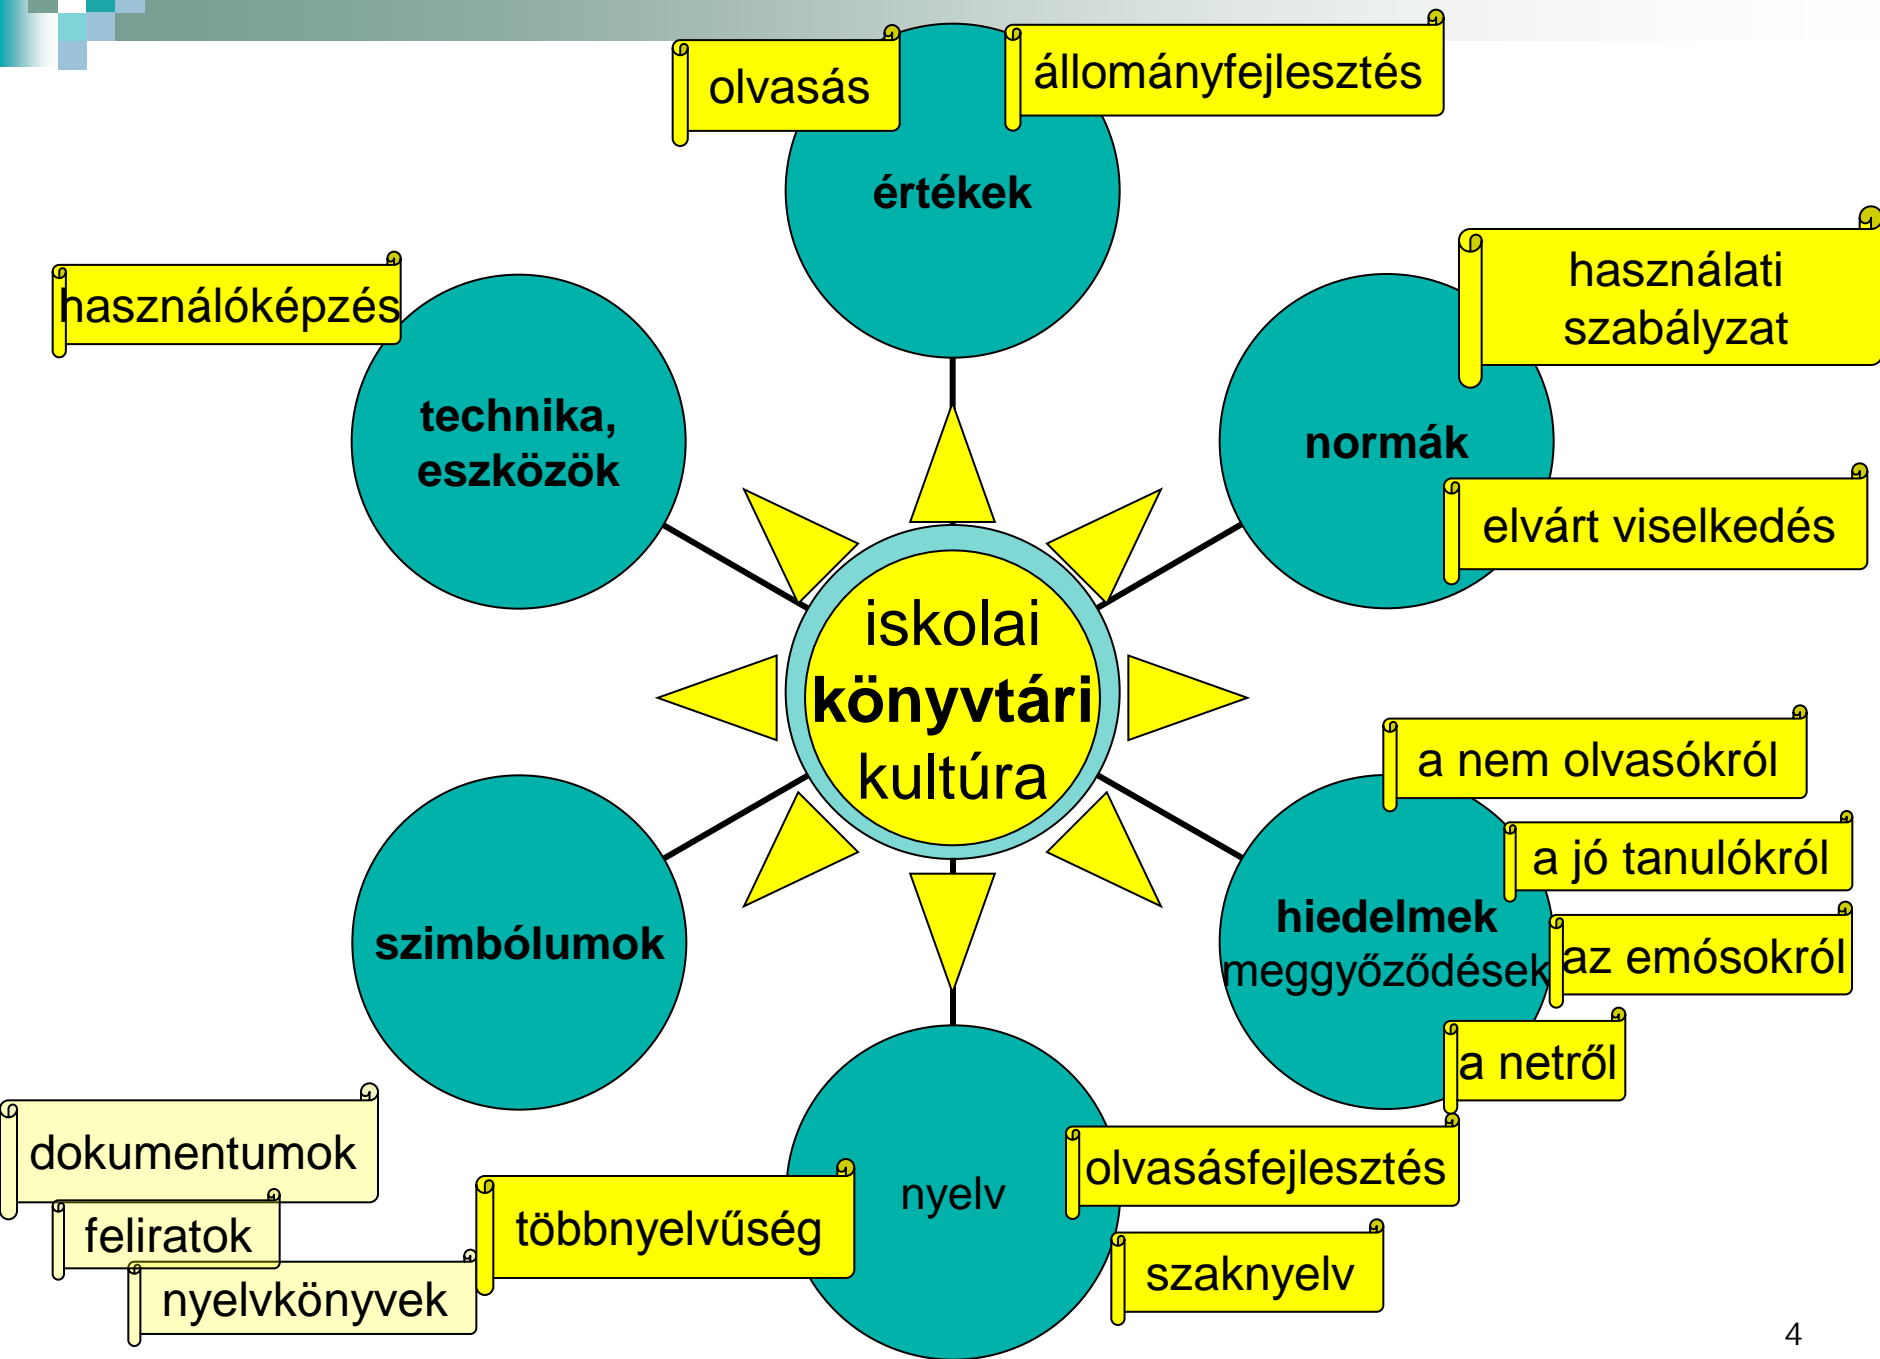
olvasás

állományfejlesztés

értékek

használóképzés

technika, eszközök

használati szabályzat

normák

elvárt viselkedés

iskolai
könyvtári
kultúra

a nem olvasókról

a jó tanulókról

hiedelmek
meggyőződések

az emósokról

a netről

szimbólumok

dokumentumok

feliratok

nyelvkönyvek

többnyelvűség

nyelv

olvasásfejlesztés

szaknyelv

4